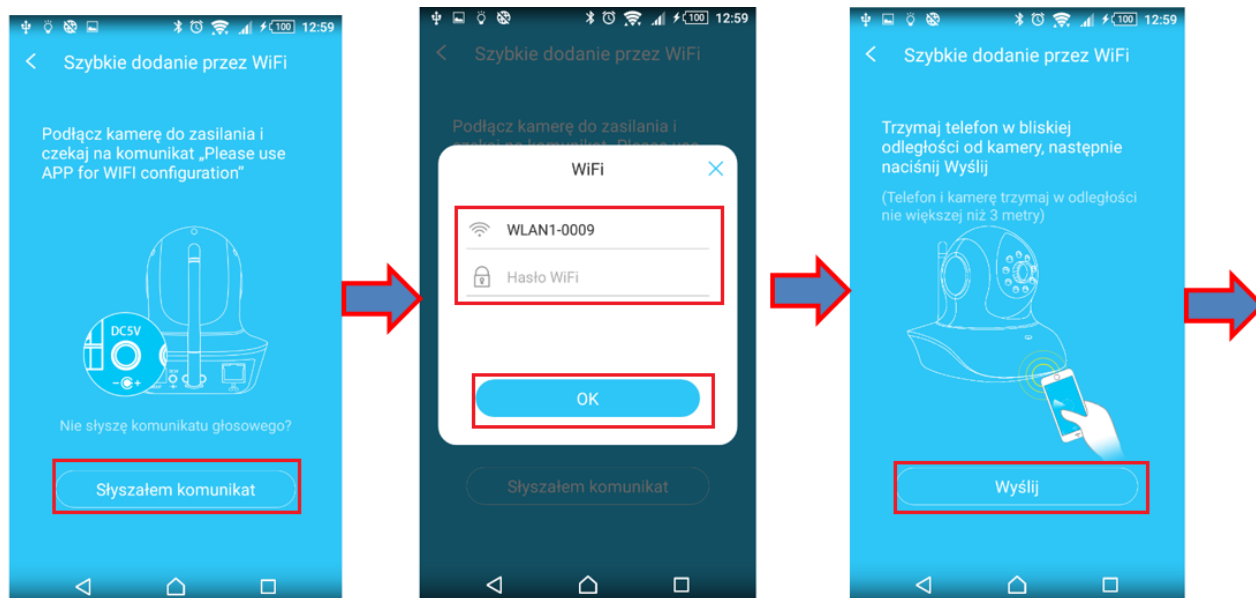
100 12:59

Szybkie dodanie przez WiFi

Podłącz kamerę do zasilania i czekaj na komunikat „Please use APP for WIFI configuration"

DC5V

Nie słyszę komunikatu głosowego?

Słyszałem komunikat

100 12:59

Szybkie dodanie przez WiFi

Podłącz kamerę do zasilania i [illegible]

WiFi

WLAN1-0009

Hasło WiFi

OK

Słyszałem komunikat

100 12:59

Szybkie dodanie przez WiFi

Trzymaj telefon w bliskiej odległości od kamery, następnie naciśnij Wyślij

(Telefon i kamerę trzymaj w odległości nie większej niż 3 metry)

Wyślij